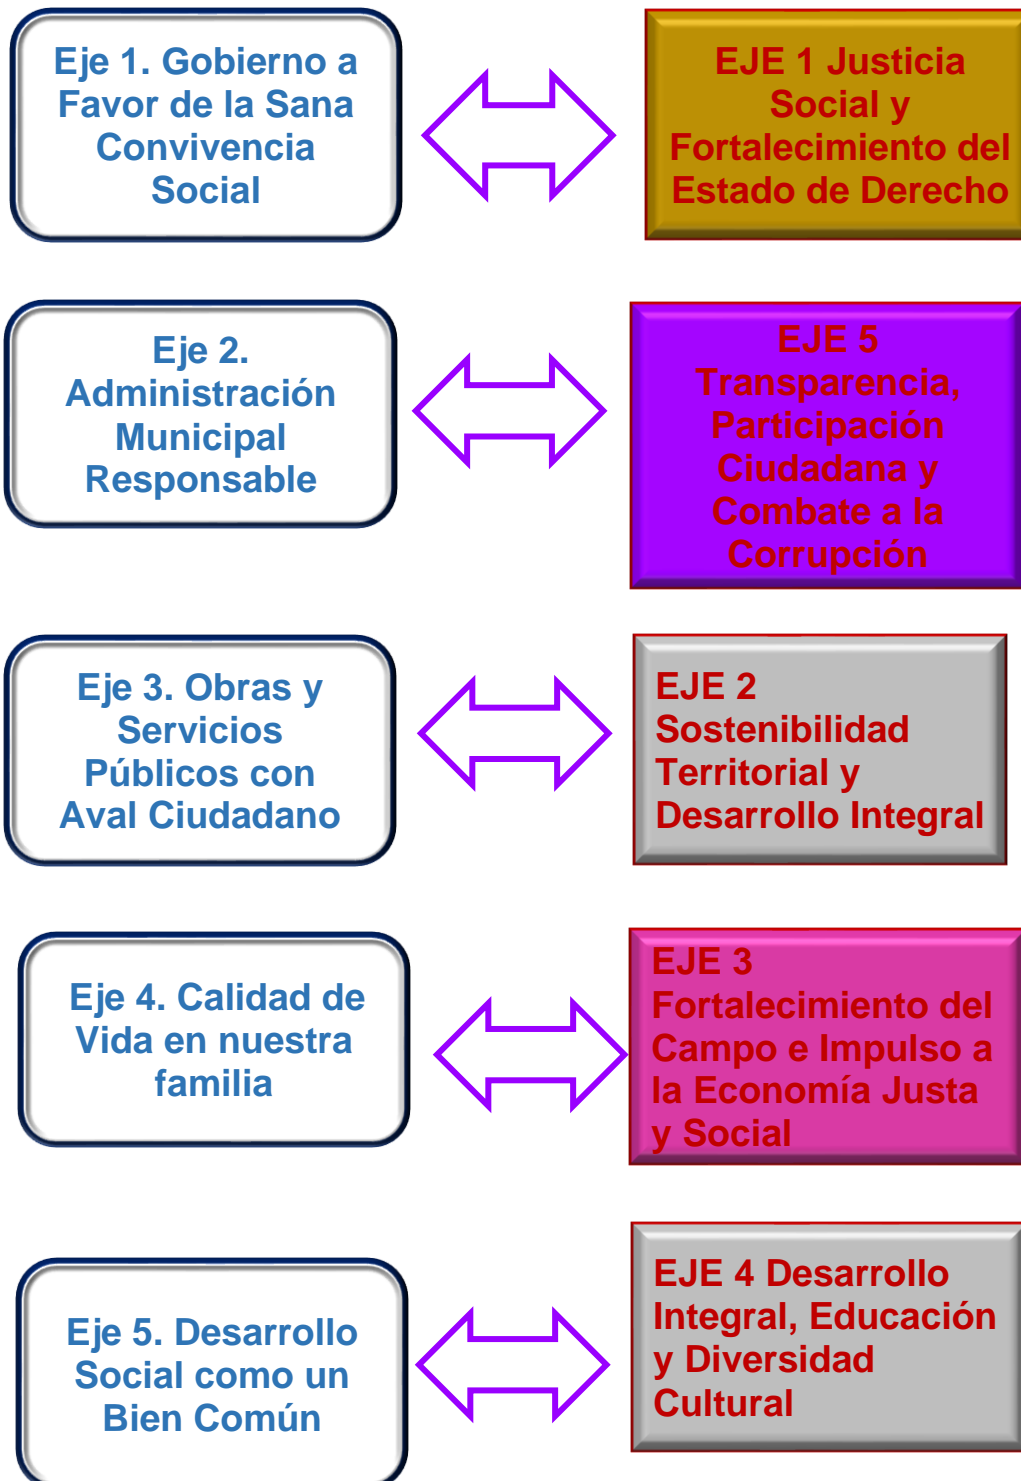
Eje 1. Gobierno a Favor de la Sana Convivencia Social

EJE 1 Justicia Social y Fortalecimiento del Estado de Derecho

Eje 2. Administración Municipal Responsable

EJE 5 Transparencia, Participación Ciudadana y Combate a la Corrupción

Eje 3. Obras y Servicios Públicos con Aval Ciudadano

EJE 2 Sostenibilidad Territorial y Desarrollo Integral

Eje 4. Calidad de Vida en nuestra familia

EJE 3 Fortalecimiento del Campo e Impulso a la Economía Justa y Social

Eje 5. Desarrollo Social como un Bien Común

EJE 4 Desarrollo Integral, Educación y Diversidad Cultural